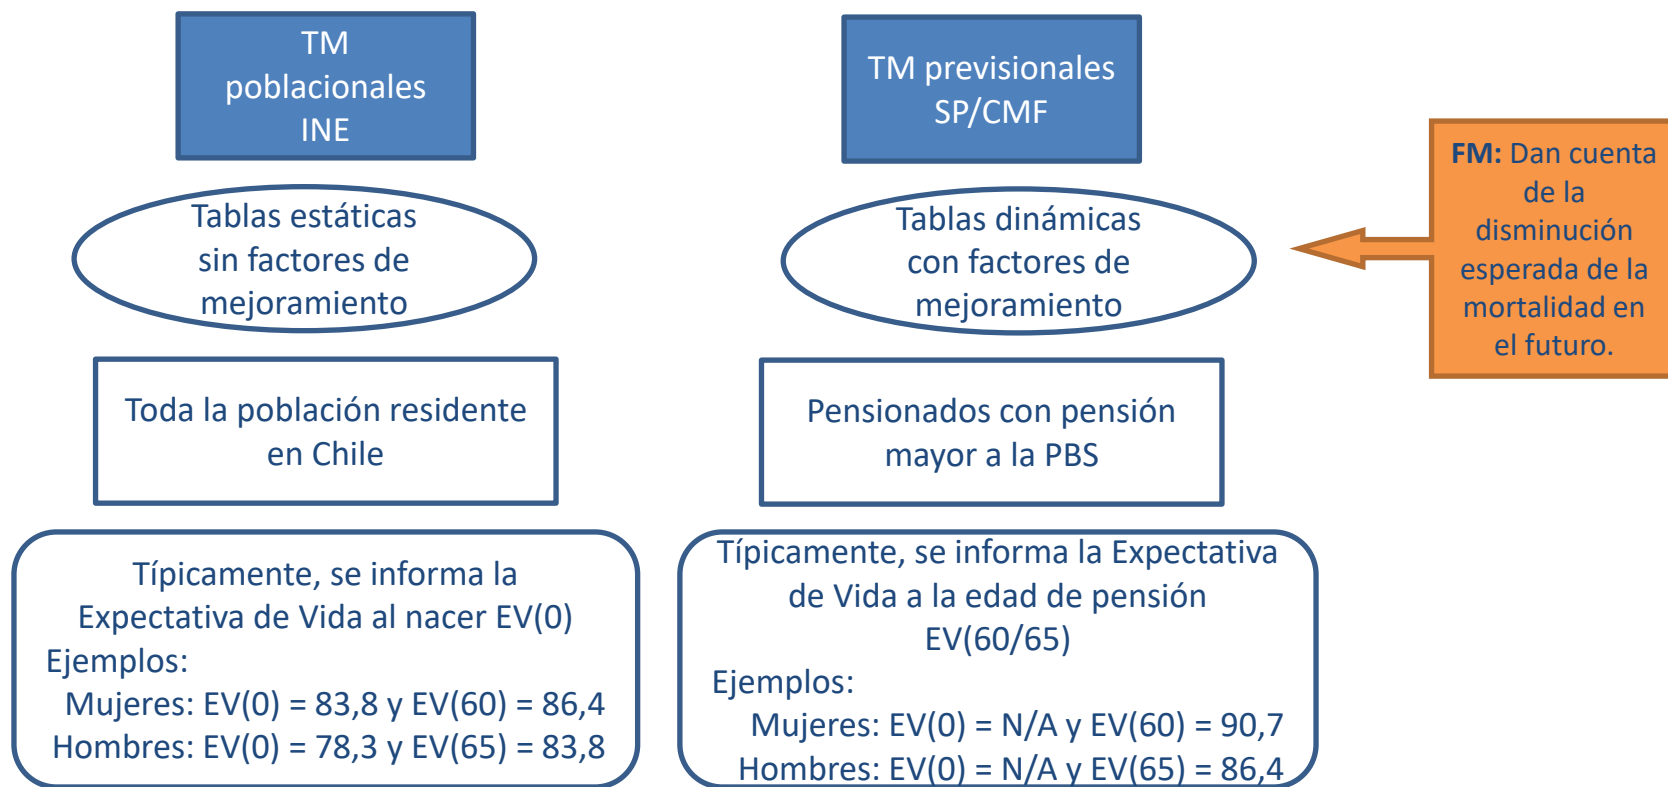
TM poblacionales INE

Tablas estáticas sin factores de mejoramiento

Toda la población residente en Chile

Típicamente, se informa la Expectativa de Vida al nacer EV(0)
Ejemplos:
Mujeres: EV(0) = 83,8 y EV(60) = 86,4
Hombres: EV(0) = 78,3 y EV(65) = 83,8

TM previsionales SP/CMF

Tablas dinámicas con factores de mejoramiento

Pensionados con pensión mayor a la PBS

Típicamente, se informa la Expectativa de Vida a la edad de pensión EV(60/65)
Ejemplos:
Mujeres: EV(0) = N/A y EV(60) = 90,7
Hombres: EV(0) = N/A y EV(65) = 86,4

**FM:** Dan cuenta de la disminución esperada de la mortalidad en el futuro.